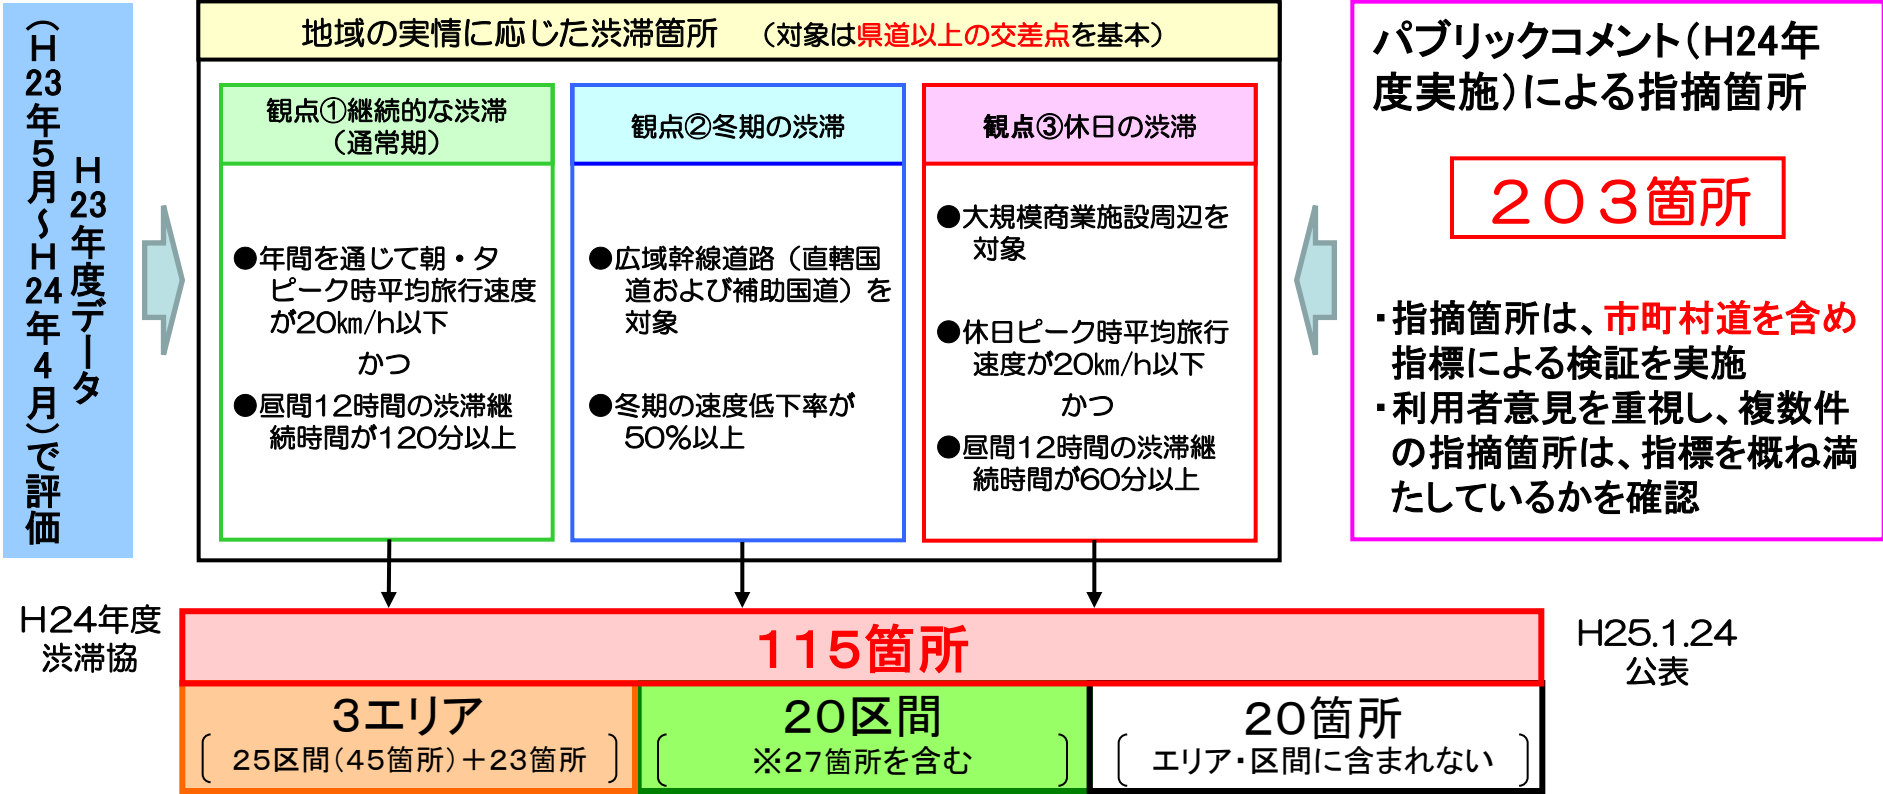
（H23年5月～H24年4月）で評価

H23年度データ

地域の実情に応じた渋滞箇所　（対象は県道以上の交差点を基本）

観点①継続的な渋滞（通常期）

●年間を通じて朝・夕ピーク時平均旅行速度が20km/h以下

かつ

●昼間12時間の渋滞継続時間が120分以上

観点②冬期の渋滞

●広域幹線道路（直轄国道および補助国道）を対象

●冬期の速度低下率が50%以上

観点③休日の渋滞

●大規模商業施設周辺を対象

●休日ピーク時平均旅行速度が20km/h以下

かつ

●昼間12時間の渋滞継続時間が60分以上

パブリックコメント（H24年度実施）による指摘箇所

２０３箇所

・指摘箇所は、市町村道を含め指標による検証を実施
・利用者意見を重視し、複数件の指摘箇所は、指標を概ね満たしているかを確認

H24年度渋滞協

115箇所

H25.1.24公表

3エリア
（25区間（45箇所）＋23箇所）

20区間
（※27箇所を含む）

20箇所
（エリア・区間に含まれない）